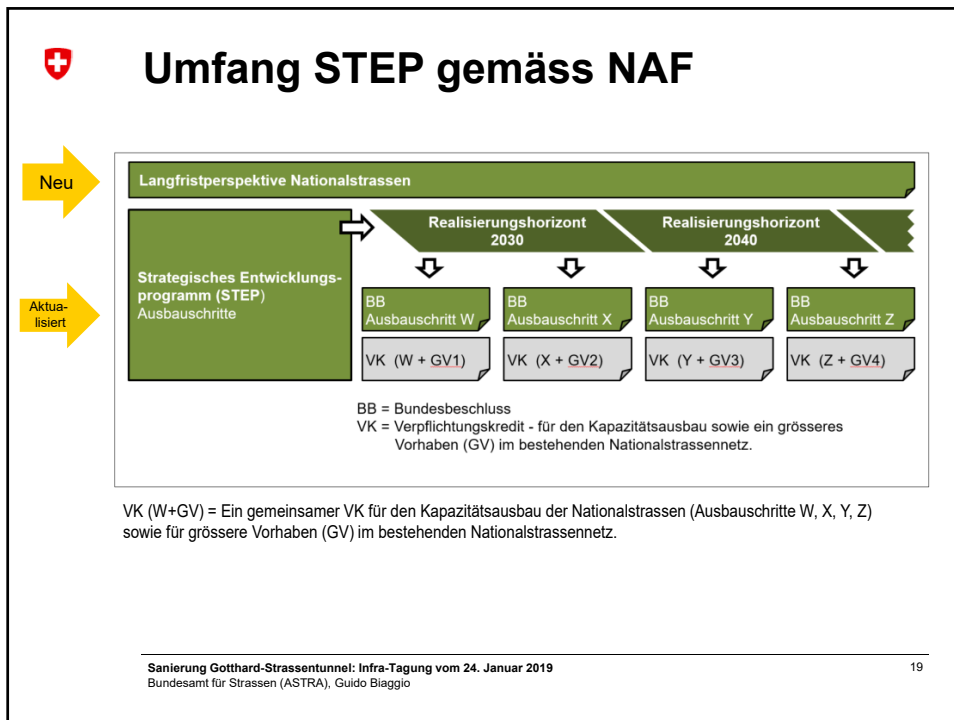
Umfang STEP gemäss NAF

Neu

Langfristperspektive Nationalstrassen

Aktualisiert

Strategisches Entwicklungsprogramm (STEP)
Ausbauschritte

Realisierungshorizont 2030

Realisierungshorizont 2040

BB
Ausbauschritt W

BB
Ausbauschritt X

BB
Ausbauschritt Y

BB
Ausbauschritt Z

VK (W + GV1)

VK (X + GV2)

VK (Y + GV3)

VK (Z + GV4)

BB = Bundesbeschluss
VK = Verpflichtungskredit - für den Kapazitätsausbau sowie ein grösseres Vorhaben (GV) im bestehenden Nationalstrassennetz.

VK (W+GV) = Ein gemeinsamer VK für den Kapazitätsausbau der Nationalstrassen (Ausbauschritte W, X, Y, Z) sowie für grössere Vorhaben (GV) im bestehenden Nationalstrassennetz.

Sanierung Gotthard-Strassentunnel: Infra-Tagung vom 24. Januar 2019
Bundesamt für Strassen (ASTRA), Guido Biaggio

19